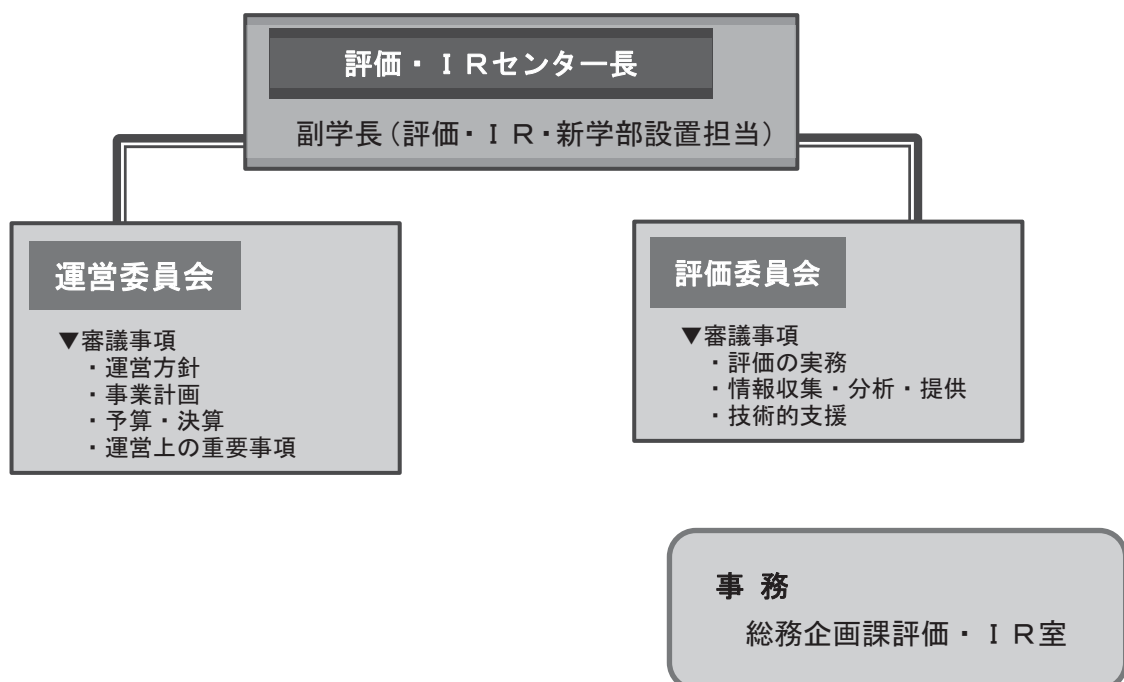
評価・ＩＲセンター長

副学長（評価・ＩＲ・新学部設置担当）

運営委員会

▼審議事項
・運営方針
・事業計画
・予算・決算
・運営上の重要事項

評価委員会

▼審議事項
・評価の実務
・情報収集・分析・提供
・技術的支援

事 務
総務企画課評価・ＩＲ室